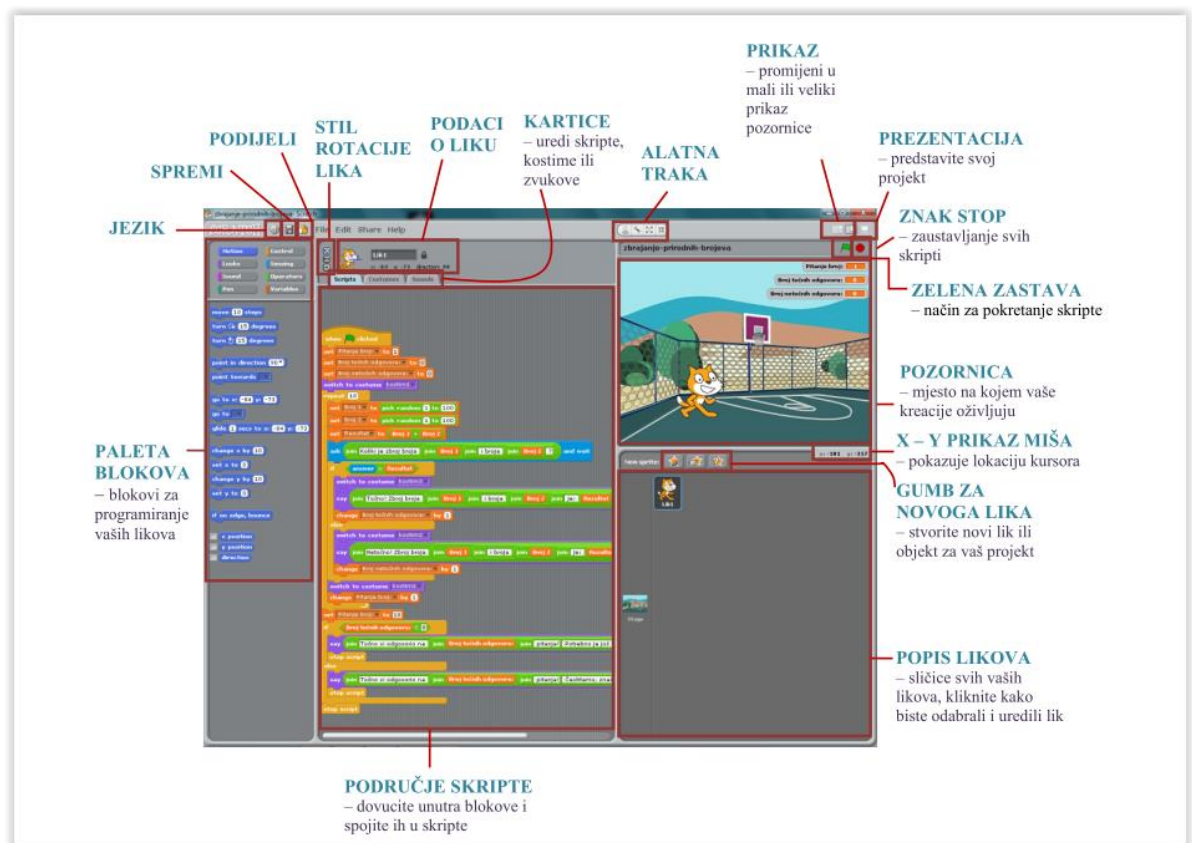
PRIKAZ
– promijeni u mali ili veliki prikaz pozornice

PODIJELI

STIL ROTACIJE LIKA

PODACI O LIKU

KARTICE
– uredi skripte, kostime ili zvukove

ALATNA TRAKA

PREZENTACIJA
– predstavite svoj projekt

SPREMI

JEZIK

ZNAK STOP
– zaustavljanje svih skripti

ZELENA ZASTAVA
– način za pokretanje skripte

POZORNICA
– mjesto na kojem vaše kreacije oživljuju

X – Y PRIKAZ MIŠA
– pokazuje lokaciju kursora

GUMB ZA NOVOGA LIKA
– stvorite novi lik ili objekt za vaš projekt

PALETA BLOKOVA
– blokovi za programiranje vaših likova

POPIS LIKOVA
– sličice svih vaših likova, kliknite kako biste odabrali i uredili lik

PODRUČJE SKRIPTE
– dovucite unutra blokove i spojite ih u skripte

zbrajanje-prirodnih-brojeva
File Edit Share Help
Motion Control
Looks Sensing
Sound Operators
Pen Variables
Lik1
Scripts Costumes Sounds
move 10 steps
turn 15 degrees
turn 15 degrees
point in direction 90
point towards
go to x: -64 y: -73
go to
glide 1 secs to x: -64 y: -73
change x by 10
set x to 0
change y by 10
set y to 0
if on edge, bounce
x position
y position
direction
when clicked
switch to costume kostim1
repeat 10
stop script
Pitanje broj:
Broj točnih odgovora:
Broj netočnih odgovora:
New sprite:
Lik1
Stage
x: 181 y: 157